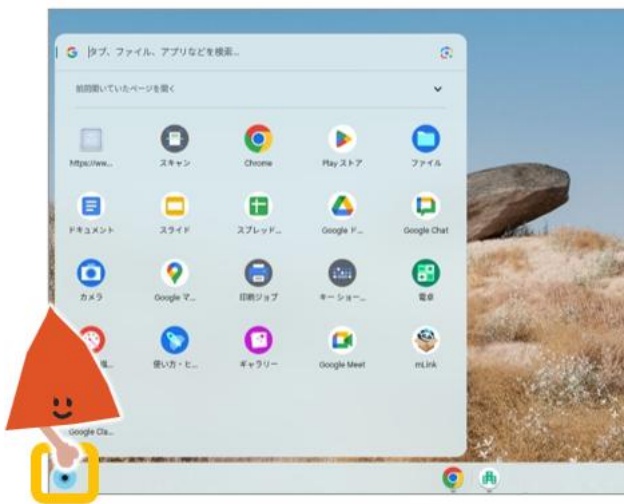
タブ、ファイル、アプリなどを検索...

前回開いていたページを開く

https://ww...
スキャン
Chrome
Play ストア
ファイル

ドキュメント
スライド
スプレッド...
Google ド...
Google Chat

カメラ
Google マ...
印刷ジョブ
キー ショー...
電卓

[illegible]
使い方・ヒ...
ギャラリー
Google Meet
mLink

Google Cla...